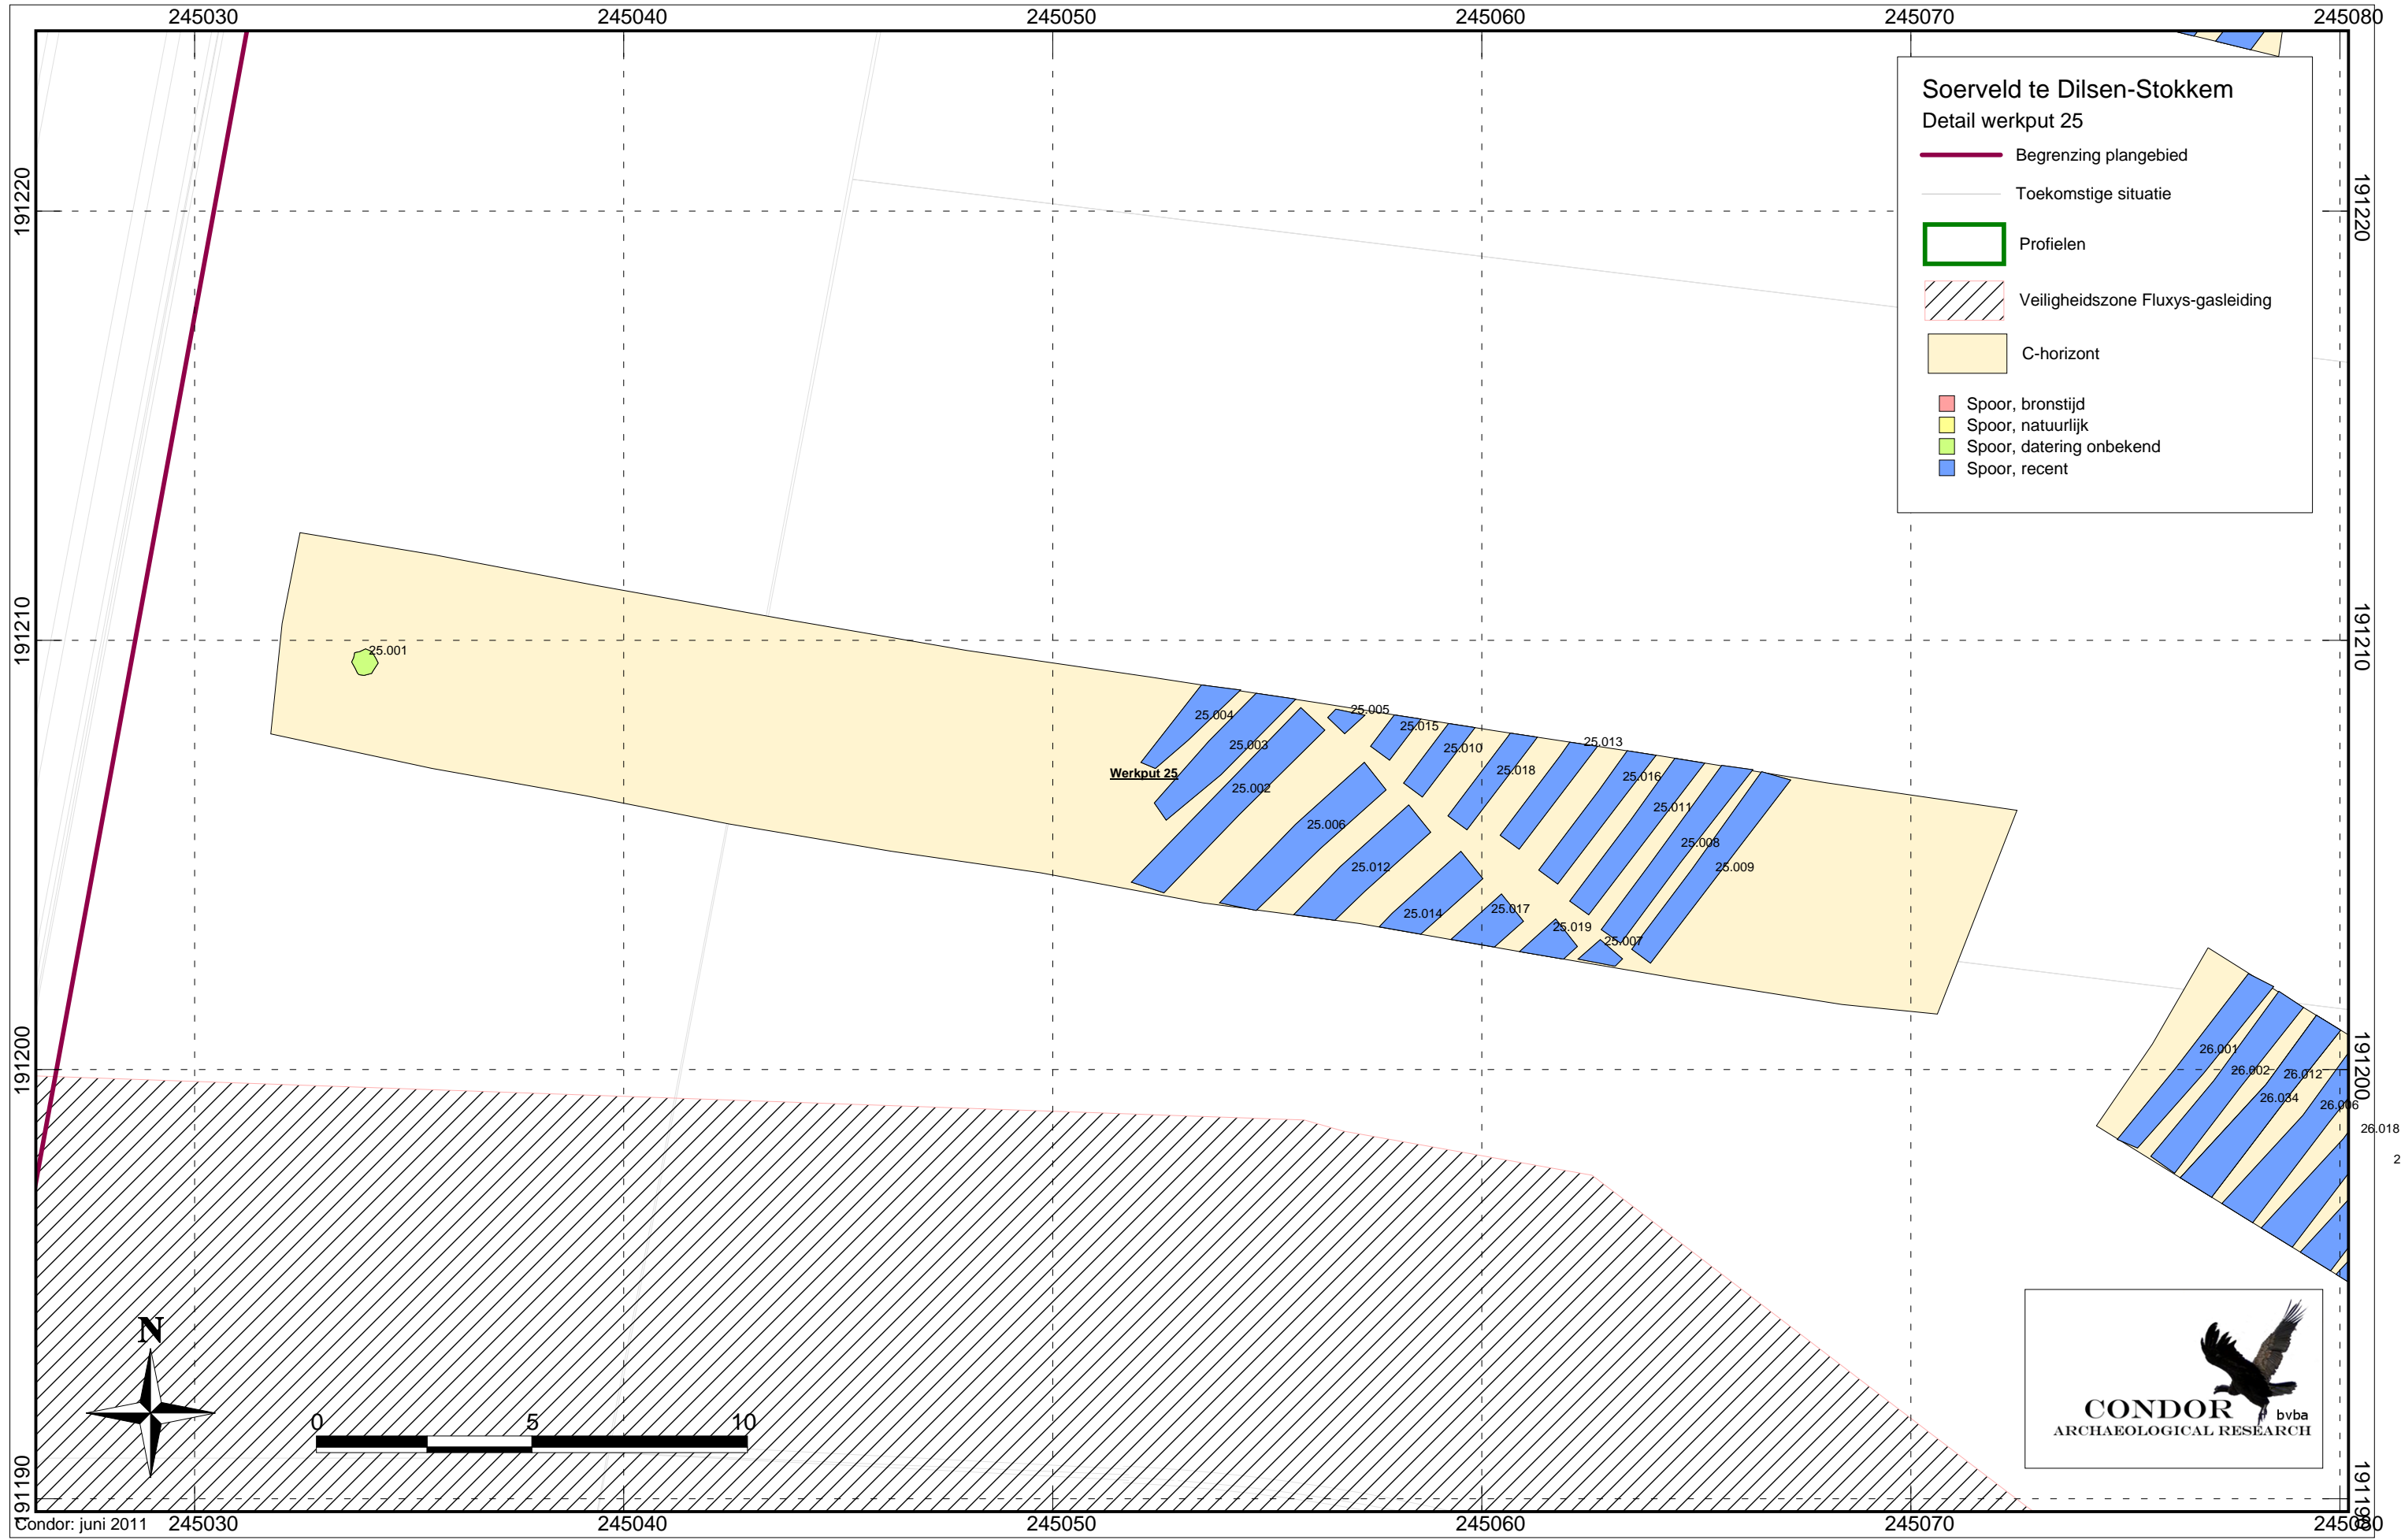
245030 245040 245050 245060 245070 245080

191220
191210
191200
191190

Soerveld te Dilsen-Stokkem
Detail werkput 25

Begrenzing plangebied
Toekomstige situatie
Profielen
Veiligheidszone Fluxys-gasleiding
C-horizont
Spoor, bronstijd
Spoor, natuurlijk
Spoor, datering onbekend
Spoor, recent

25.001
Werkput 25
25.004
25.003
25.002
25.005
25.015
25.010
25.018
25.013
25.016
25.011
25.008
25.009
25.006
25.012
25.014
25.017
25.019
25.007

26.001
26.002
26.012
26.034
26.006
26.018
2

N
0 5 10

CONDOR bvba
ARCHAEOLOGICAL RESEARCH

Condor: juni 2011